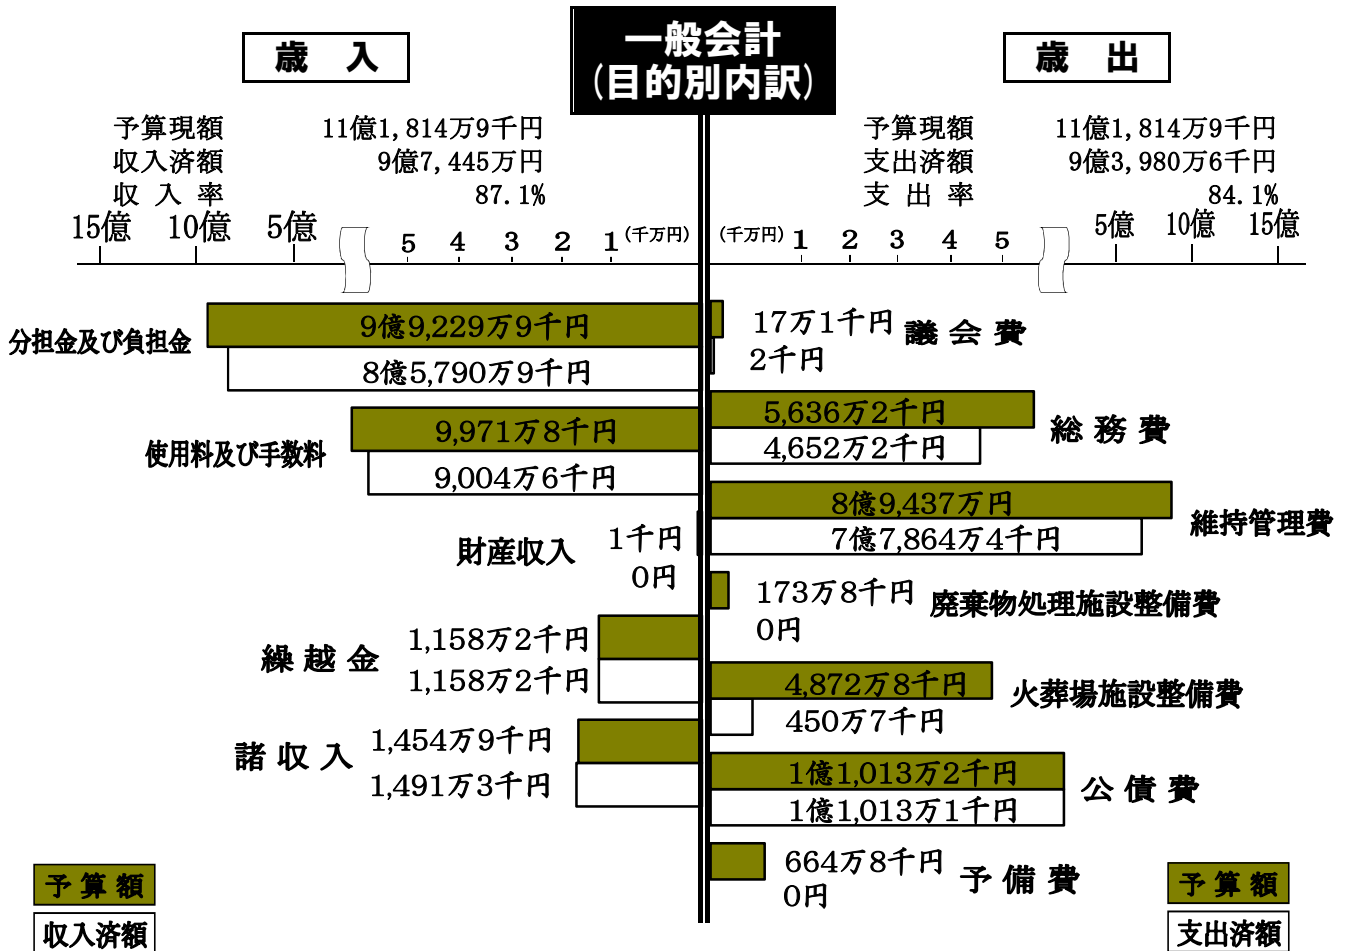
歳　入

一般会計
（目的別内訳）

歳　出

予算現額　11億1,814万9千円
収入済額　9億7,445万円
収入率　87.1%

予算現額　11億1,814万9千円
支出済額　9億3,980万6千円
支出率　84.1%

15億　10億　5億　5　4　3　2　1（千万円）

（千万円）1　2　3　4　5　5億　10億　15億

分担金及び負担金
9億9,229万9千円
8億5,790万9千円

使用料及び手数料
9,971万8千円
9,004万6千円

財産収入
1千円
0円

繰越金
1,158万2千円
1,158万2千円

諸収入
1,454万9千円
1,491万3千円

17万1千円
2千円
議会費

5,636万2千円
4,652万2千円
総務費

8億9,437万円
7億7,864万4千円
維持管理費

173万8千円
0円
廃棄物処理施設整備費

4,872万8千円
450万7千円
火葬場施設整備費

1億1,013万2千円
1億1,013万1千円
公債費

664万8千円
0円
予備費

予算額
収入済額

予算額
支出済額